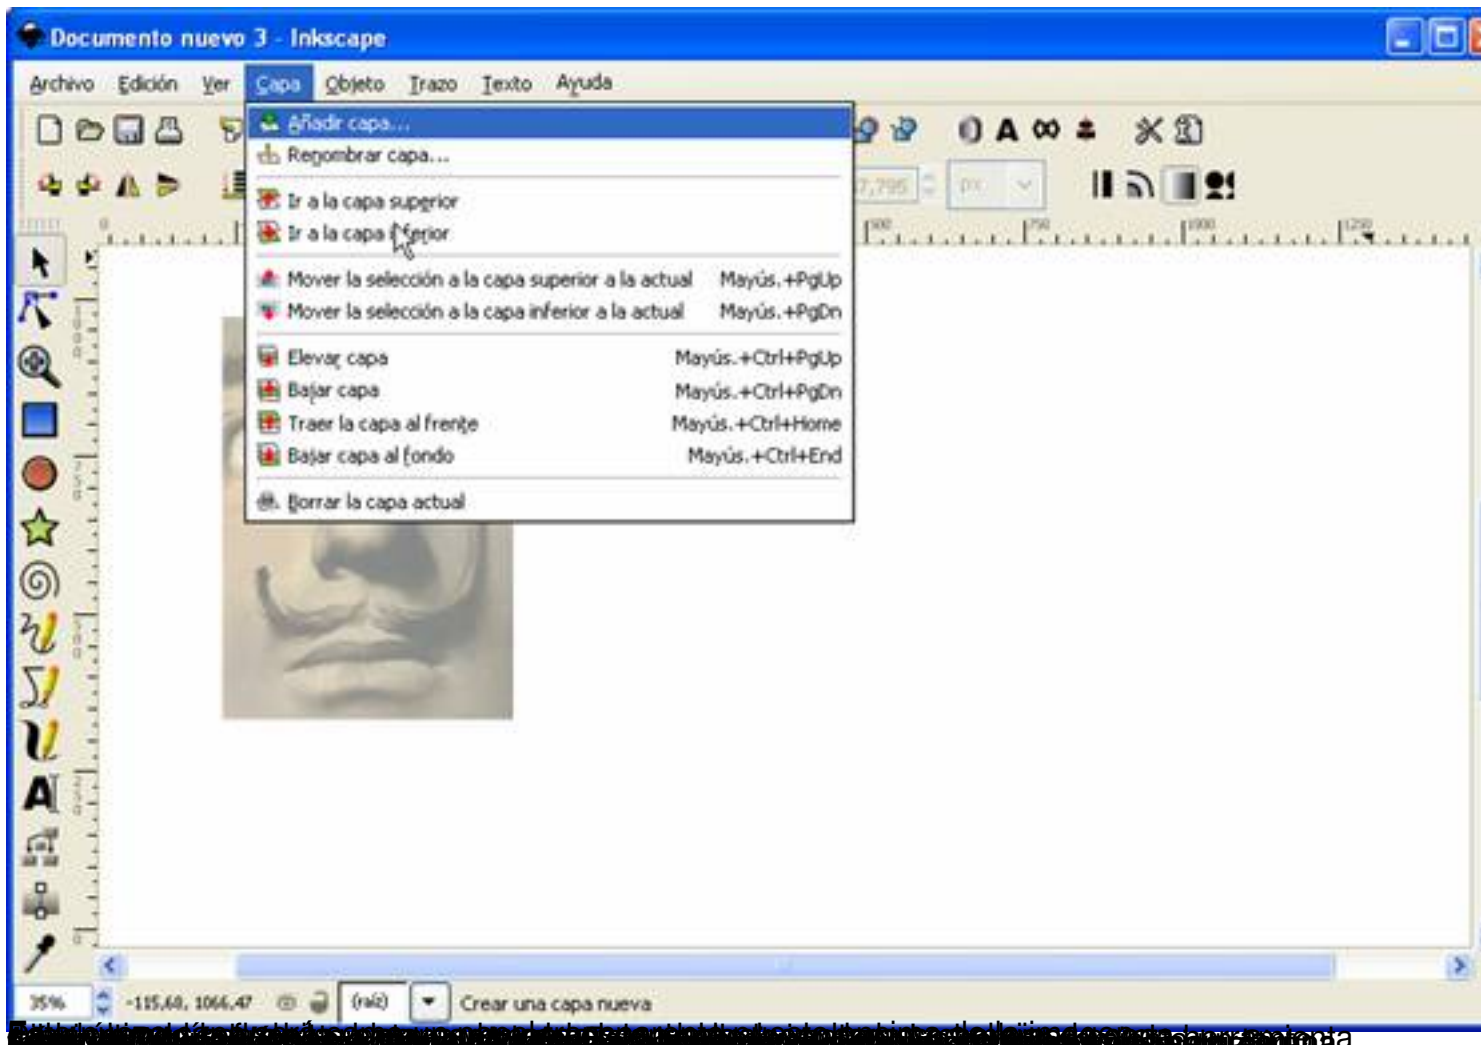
Documento nuevo 3 - Inkscape

Archivo Edición Ver Capa Objeto Trazo Texto Ayuda

Añadir capa...
Renombrar capa...
Ir a la capa superior
Ir a la capa inferior
Mover la selección a la capa superior a la actual Mayús.+PgUp
Mover la selección a la capa inferior a la actual Mayús.+PgDn
Elevar capa Mayús.+Ctrl+PgUp
Bajar capa Mayús.+Ctrl+PgDn
Traer la capa al frente Mayús.+Ctrl+Home
Bajar capa al fondo Mayús.+Ctrl+End
Borrar la capa actual

px

35% -115,60, 1066,47 (raíz) Crear una capa nueva

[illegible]